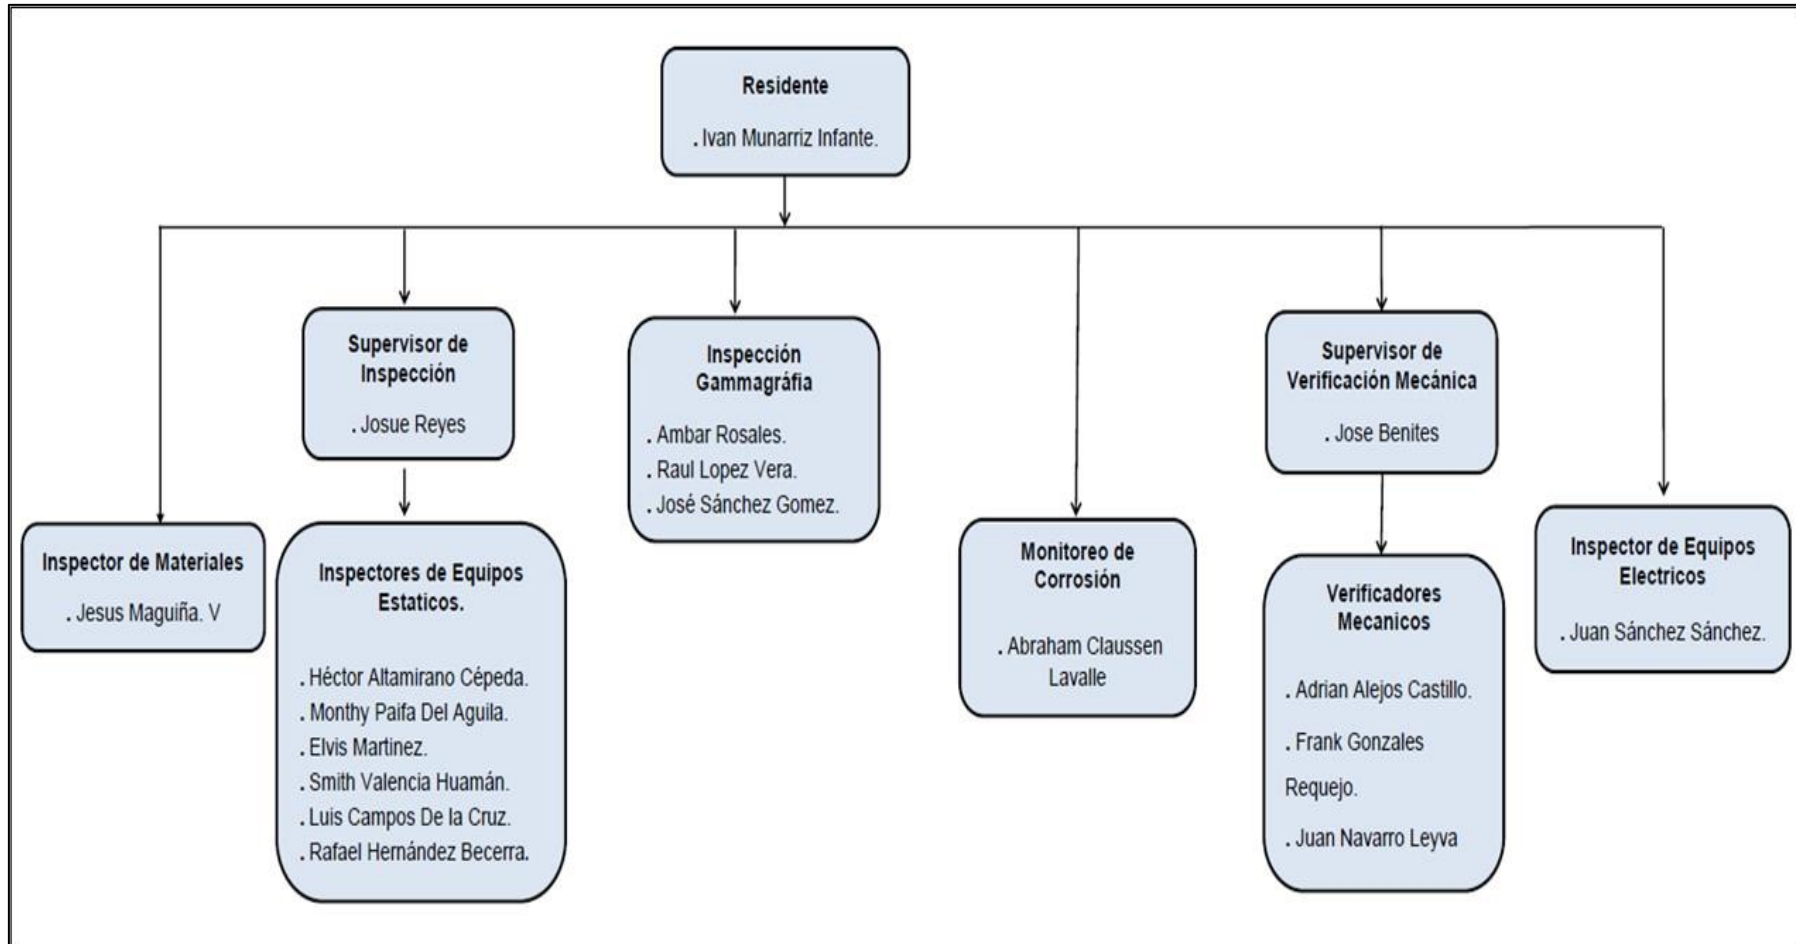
Residente

. Ivan Munarriz Infante.

Inspector de Materiales

. Jesus Maguiña. V

Supervisor de Inspección

. Josue Reyes

Inspectores de Equipos Estaticos.

. Héctor Altamirano Cépeda.
. Monthy Paifa Del Aguila.
. Elvis Martinez.
. Smith Valencia Huamán.
. Luis Campos De la Cruz.
. Rafael Hernández Becerra.

Inspección Gammagráfia

. Ambar Rosales.
. Raul Lopez Vera.
. José Sánchez Gomez.

Monitoreo de Corrosión

. Abraham Claussen Lavalle

Supervisor de Verificación Mecánica

. Jose Benites

Verificadores Mecanicos

. Adrian Alejos Castillo.

. Frank Gonzales Requejo.

. Juan Navarro Leyva

Inspector de Equipos Electricos

. Juan Sánchez Sánchez.